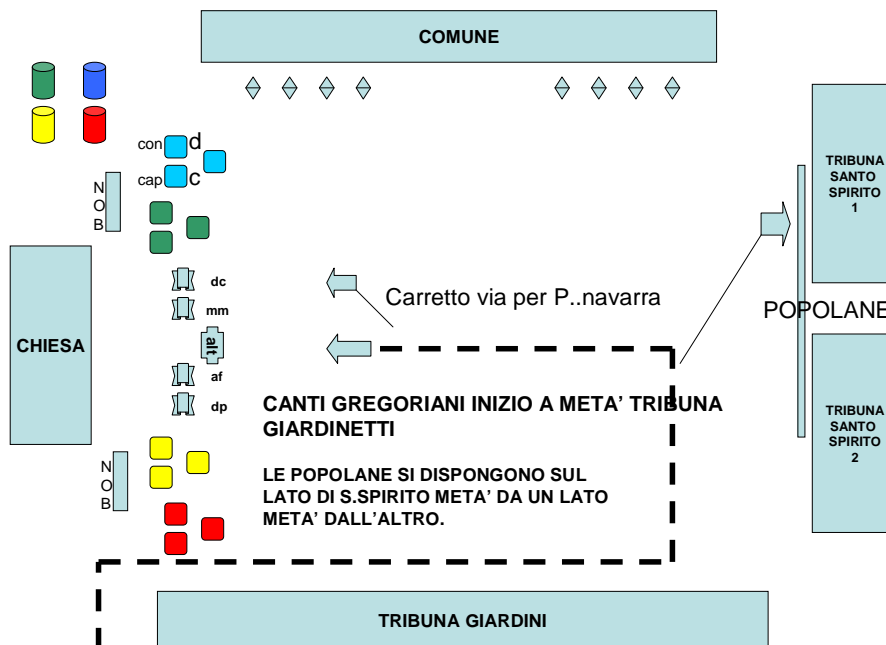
COMUNE

con d
cap c

N
O
B

TRIBUNA SANTO SPIRITO 1

dc

Carretto via per P..navarra

mm

POPOLANE

CHIESA

alt

af

dp

CANTI GREGORIANI INIZIO A META' TRIBUNA GIARDINETTI

TRIBUNA SANTO SPIRITO 2

N
O
B

LE POPOLANE SI DISPONGONO SUL LATO DI S.SPIRITO META' DA UN LATO META' DALL'ALTRO.

TRIBUNA GIARDINI